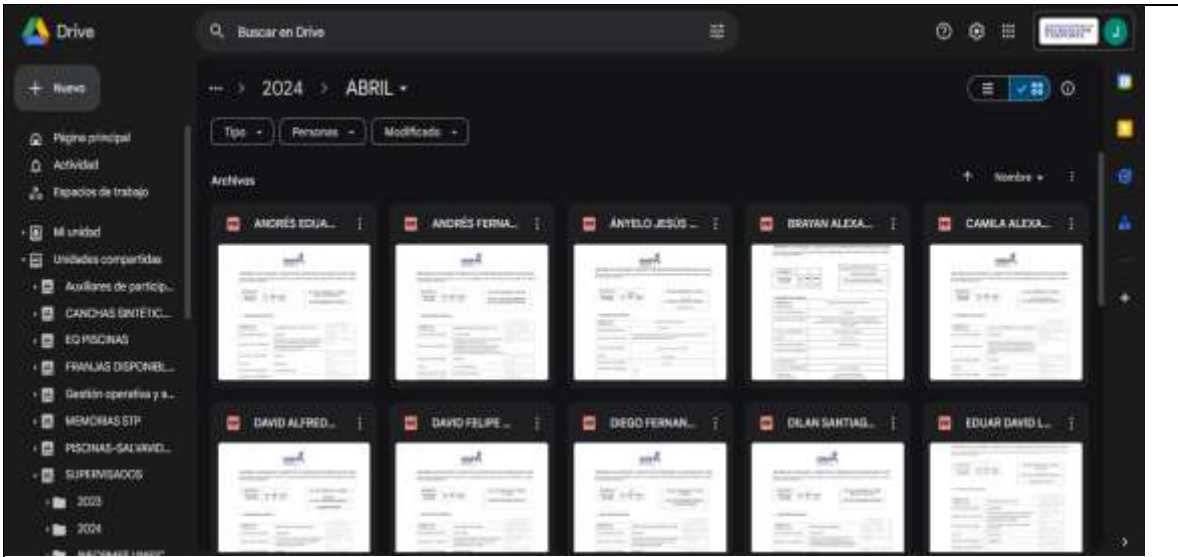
Drive

Buscar en Drive

J

Nuevo

Página principal
Actividad
Espacios de trabajo

Mi unidad
Unidades compartidas
Auxiliares de particip...
CANCHAS SINTÉTIC...
EQ PISCINAS
FRANJAS DISPONIBL...
Gestión operativa y a...
MEMORIAS STP
PISCINAS-SALVAVID...
SUPERVISADOS
2023
2024
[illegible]

... > 2024 > ABRIL

Tipo
Personas
Modificado

Archivos

Nombre

ANDRÉS EDUA...
ANDRÉS FERNA...
ÁNYELO JESÚS ...
BRAYAN ALEXA...
CAMILA ALEXA...
DAVID ALFRED...
DAVID FELIPE ...
DIEGO FERNAN...
DILAN SANTIAG...
EDUAR DAVID L...